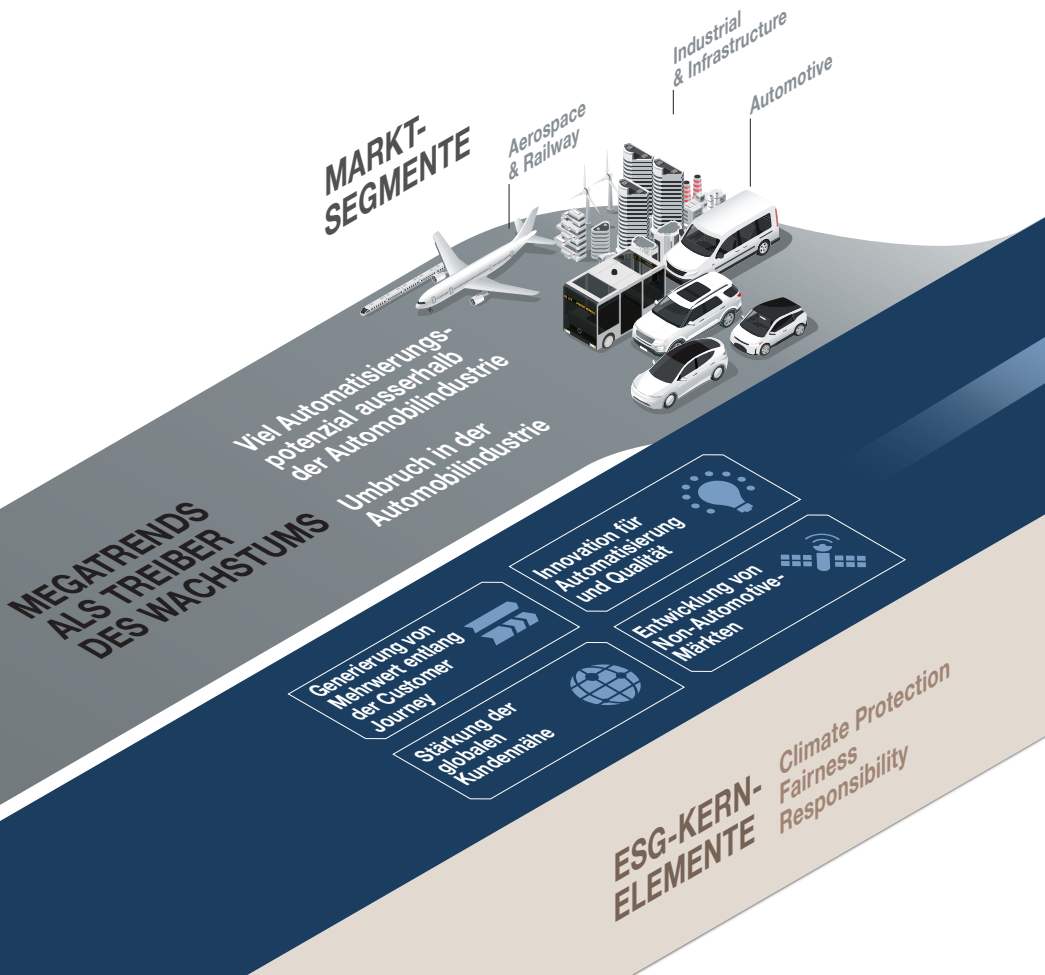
MARKT-SEGMENTE

Aerospace & Railway

Industrial & Infrastructure

Automotive

Viel Automatisierungspotenzial ausserhalb der Automobilindustrie

Umbruch in der Automobilindustrie

MEGATRENDS ALS TREIBER DES WACHSTUMS

Innovation für Automatisierung und Qualität

Entwicklung von Non-Automotive-Märkten

Generierung von Mehrwert entlang der Customer Journey

Stärkung der globalen Kundennähe

Climate Protection
Fairness
Responsibility

ESG-KERN-ELEMENTE